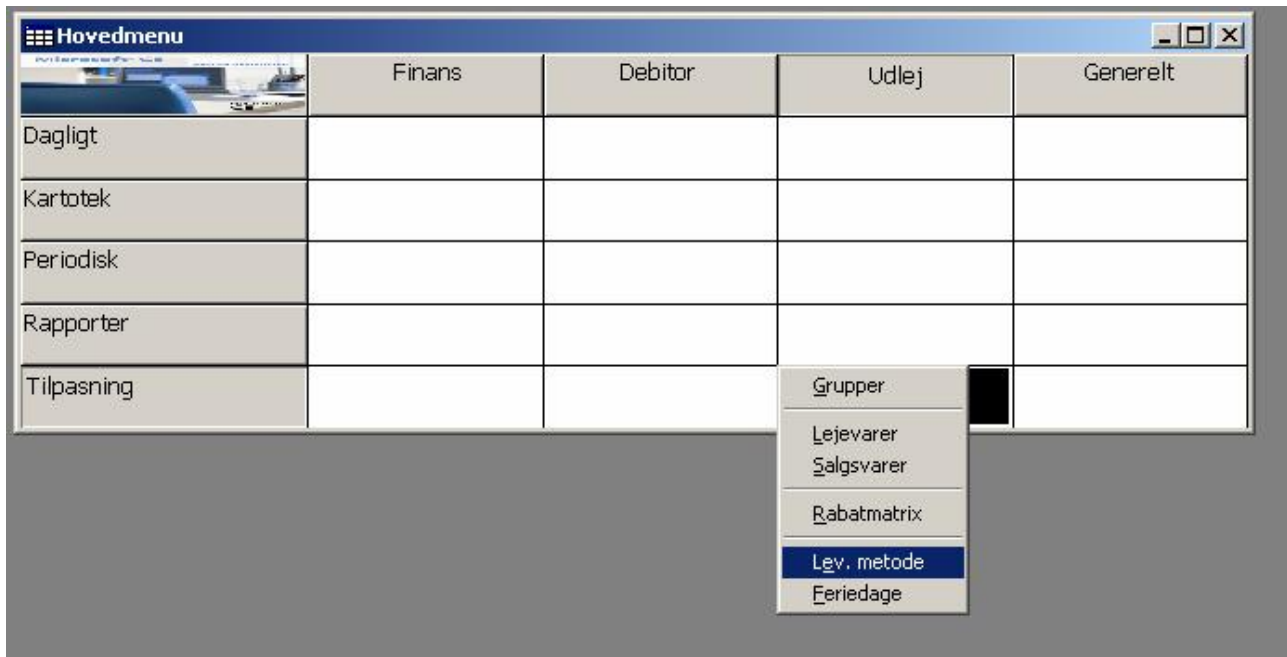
Hovedmenu

| | Finans | Debitor | Udlej | Generelt |
|---|---|---|---|---|
| Dagligt | | | | |
| Kartotek | | | | |
| Periodisk | | | | |
| Rapporter | | | | |
| Tilpasning | | | | |

Grupper
Lejevarer
Salgsvarer
Rabatmatrix
Lev. metode
Feriedage